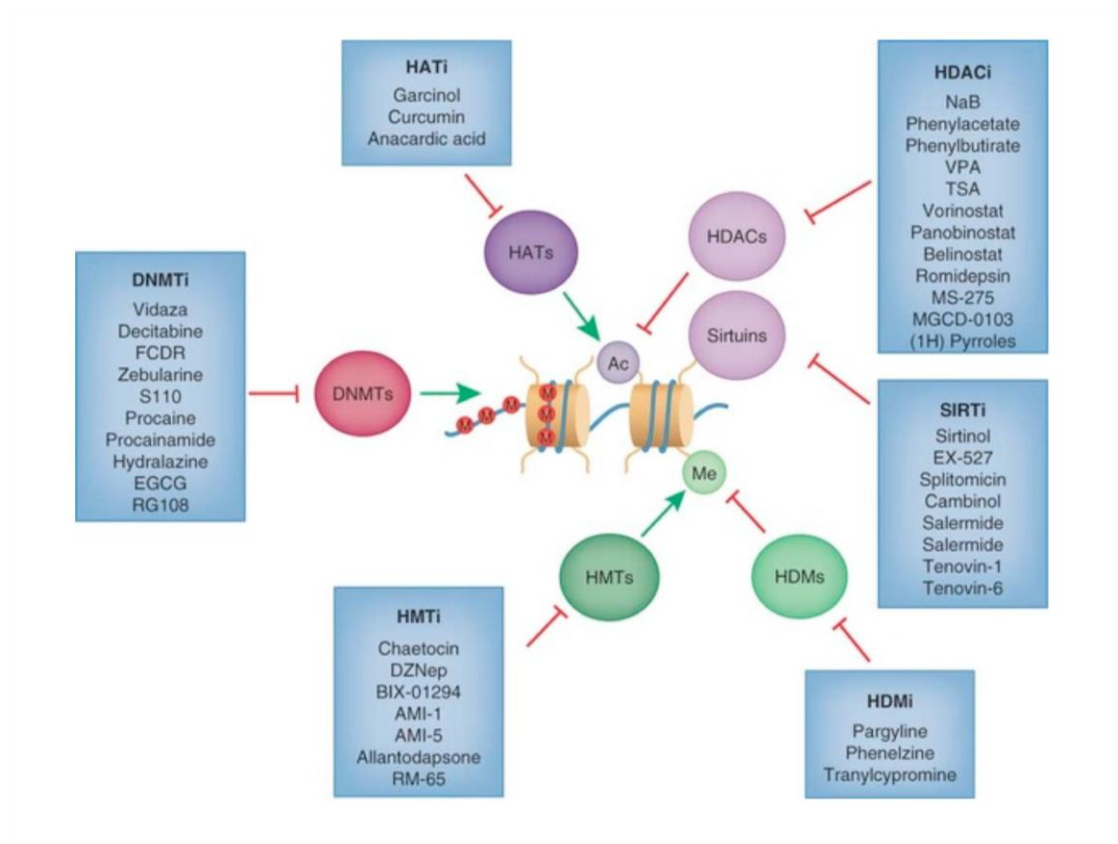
HATi
Garcinol
Curcumin
Anacardic acid

HDACi
NaB
Phenylacetate
Phenylbutirate
VPA
TSA
Vorinostat
Panobinostat
Belinostat
Romidepsin
MS-275
MGCD-0103
(1H) Pyrroles

DNMTi
Vidaza
Decitabine
FCDR
Zebularine
S110
Procaine
Procainamide
Hydralazine
EGCG
RG108

HATs

HDACs

Sirtuins

Ac

DNMTs

M M M M M M

Me

SIRTi
Sirtinol
EX-527
Splitomicin
Cambinol
Salermide
Salermide
Tenovin-1
Tenovin-6

HMTs

HDMs

HMTi
Chaetocin
DZNep
BIX-01294
AMI-1
AMI-5
Allantodapsone
RM-65

HDMi
Pargyline
Phenelzine
Tranylcypromine